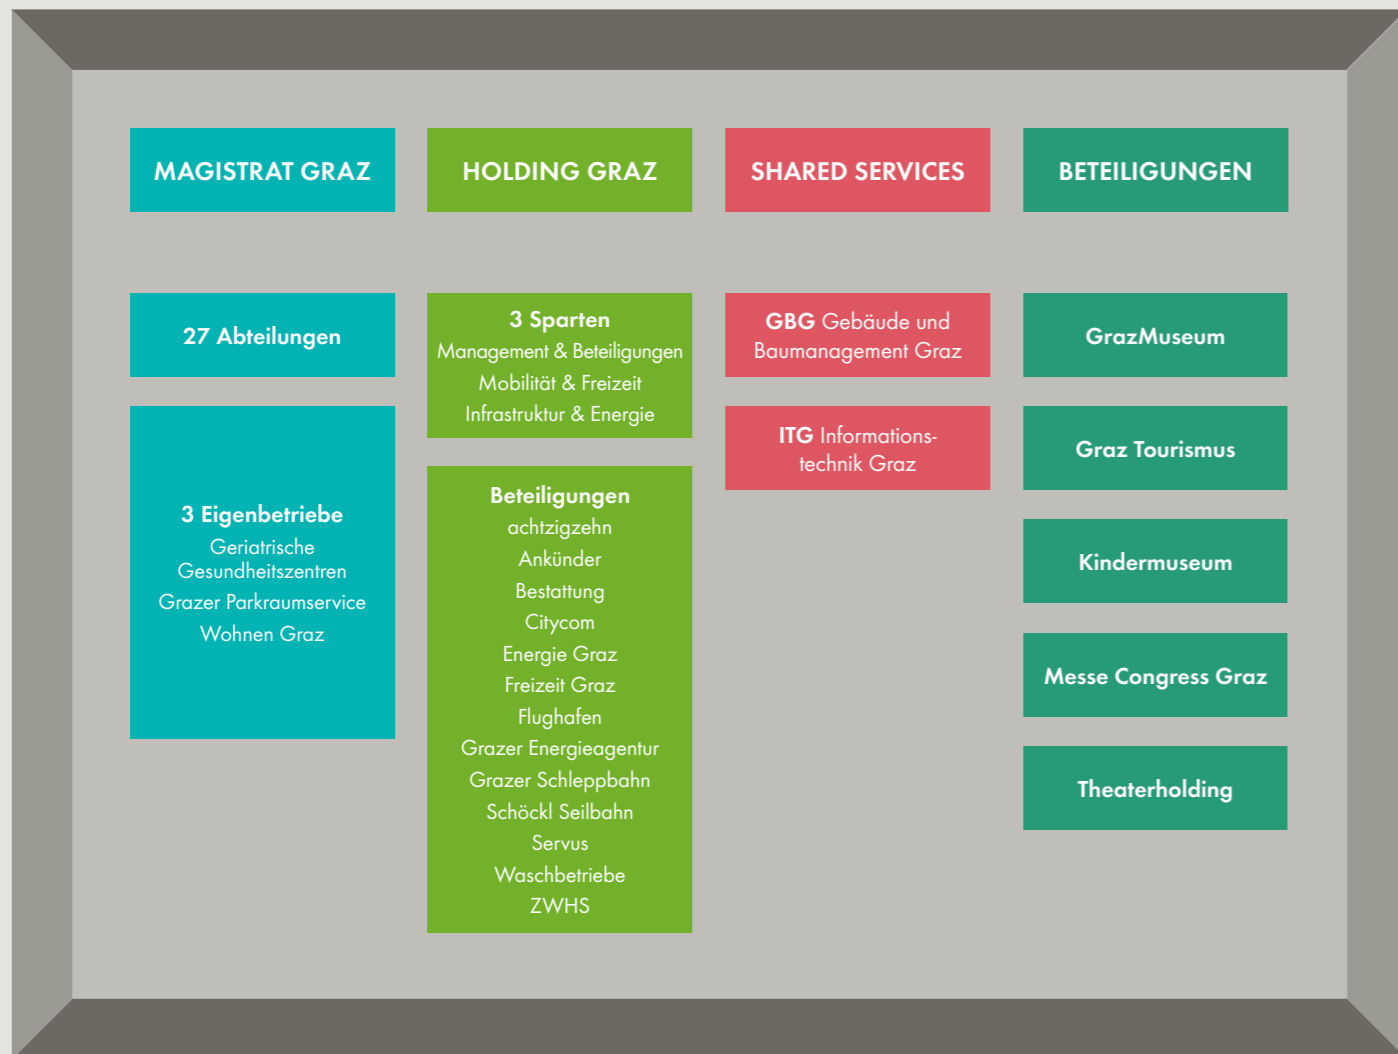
MAGISTRAT GRAZ

27 Abteilungen

3 Eigenbetriebe
Geriatrische Gesundheitszentren
Grazer Parkraumservice
Wohnen Graz

HOLDING GRAZ

3 Sparten
Management & Beteiligungen
Mobilität & Freizeit
Infrastruktur & Energie

Beteiligungen
achtzigzehn
Ankünder
Bestattung
Citycom
Energie Graz
Freizeit Graz
Flughafen
Grazer Energieagentur
Grazer Schleppbahn
Schöckl Seilbahn
Servus
Waschbetriebe
ZWHS

SHARED SERVICES

GBG Gebäude und Baumanagement Graz

ITG Informationstechnik Graz

BETEILIGUNGEN

GrazMuseum

Graz Tourismus

Kindermuseum

Messe Congress Graz

Theaterholding